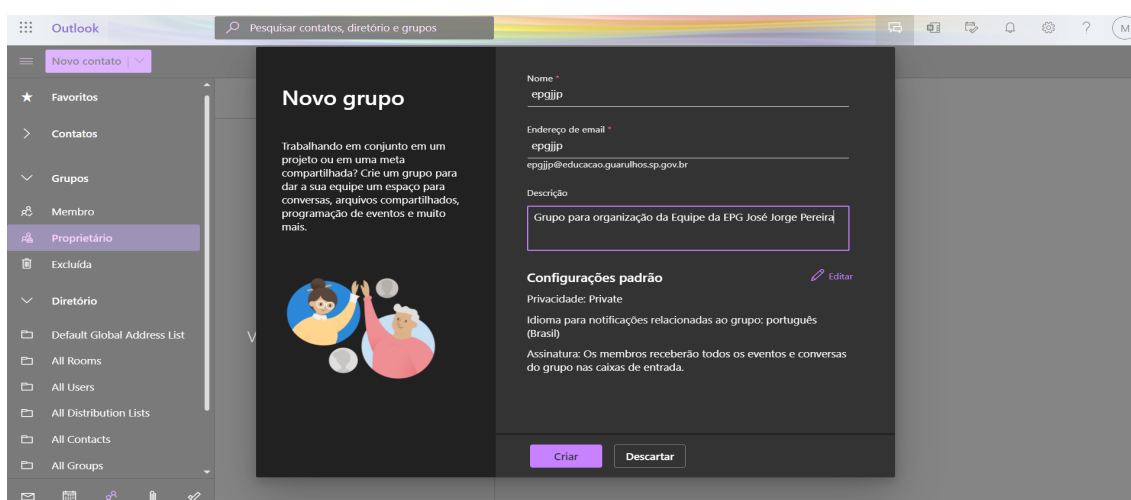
Outlook

Pesquisar contatos, diretório e grupos

M

Novo contato

Favoritos

Contatos

Grupos

Membro

Proprietário

Excluída

Diretório

Default Global Address List

All Rooms

All Users

All Distribution Lists

All Contacts

All Groups

V

Novo grupo

Trabalhando em conjunto em um projeto ou em uma meta compartilhada? Crie um grupo para dar a sua equipe um espaço para conversas, arquivos compartilhados, programação de eventos e muito mais.

Nome *

epgjjp

Endereço de email *

epgjjp

epgjjp@educacao.guarulhos.sp.gov.br

Descrição

Grupo para organização da Equipe da EPG José Jorge Pereira

Configurações padrão

Editar

Privacidade: Private

Idioma para notificações relacionadas ao grupo: português (Brasil)

Assinatura: Os membros receberão todos os eventos e conversas do grupo nas caixas de entrada.

Criar

Descartar